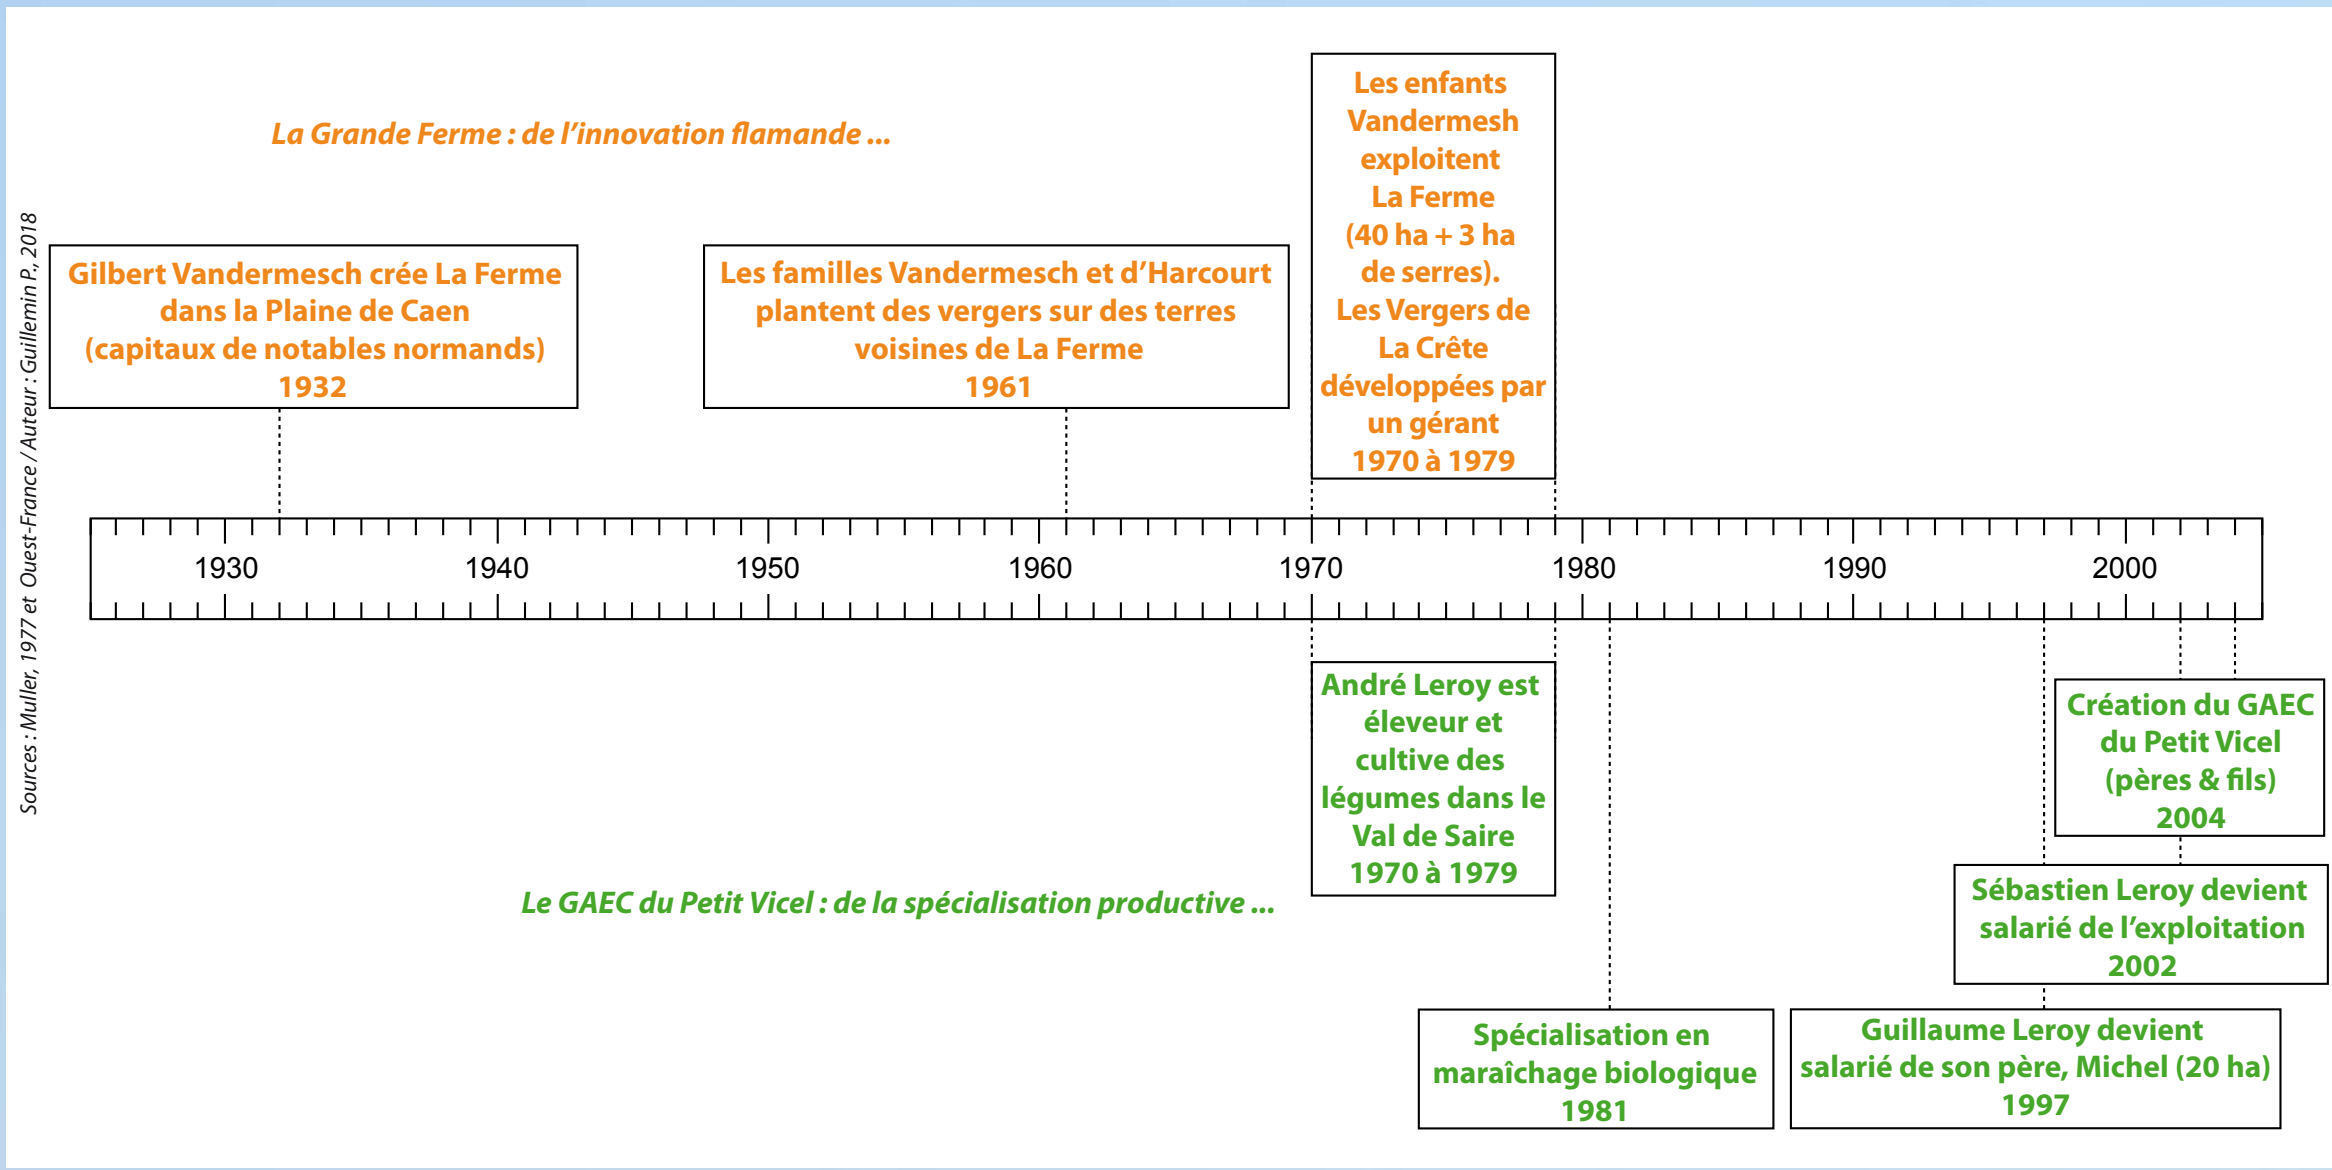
Sources : Muller, 1977 et Ouest-France / Auteur : Guillemin P., 2018

La Grande Ferme : de l'innovation flamande ...

Gilbert Vandermesch crée La Ferme dans la Plaine de Caen (capitaux de notables normands) 1932

Les familles Vandermesch et d'Harcourt plantent des vergers sur des terres voisines de La Ferme 1961

Les enfants Vandermesh exploitent La Ferme (40 ha + 3 ha de serres). Les Vergers de La Crête développées par un gérant 1970 à 1979

1930 1940 1950 1960 1970 1980 1990 2000

André Leroy est éleveur et cultive des légumes dans le Val de Saire 1970 à 1979

Création du GAEC du Petit Vicel (pères & fils) 2004

Le GAEC du Petit Vicel : de la spécialisation productive ...

Sébastien Leroy devient salarié de l'exploitation 2002

Spécialisation en maraîchage biologique 1981

Guillaume Leroy devient salarié de son père, Michel (20 ha) 1997